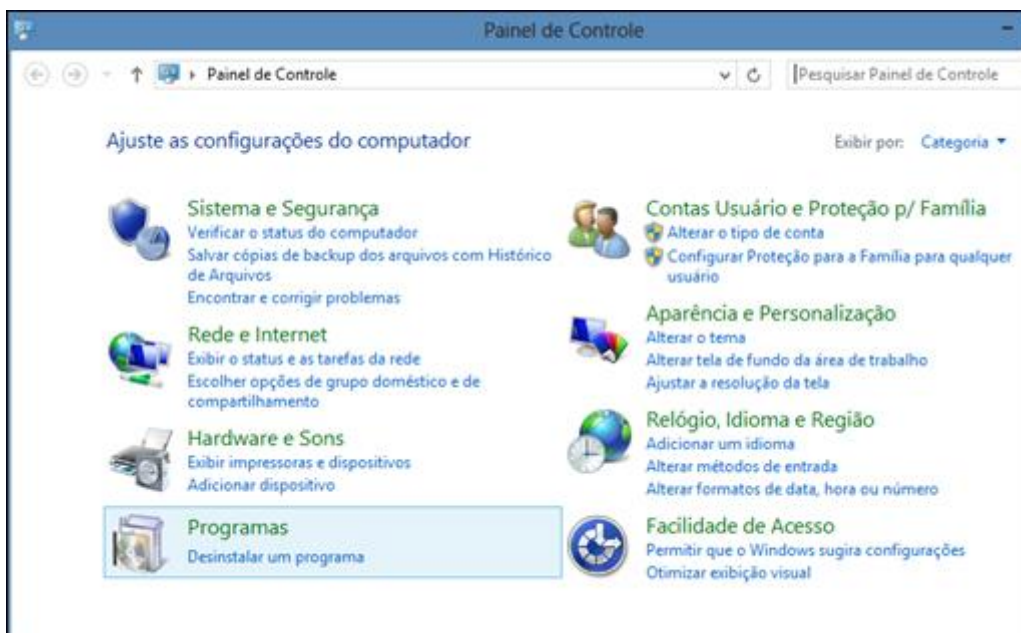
Painel de Controle

Painel de Controle

Pesquisar Painel de Controle

Ajuste as configurações do computador

Exibir por: Categoria ▾

Sistema e Segurança
Verificar o status do computador
Salvar cópias de backup dos arquivos com Histórico de Arquivos
Encontrar e corrigir problemas

Rede e Internet
Exibir o status e as tarefas da rede
Escolher opções de grupo doméstico e de compartilhamento

Hardware e Sons
Exibir impressoras e dispositivos
Adicionar dispositivo

Programas
Desinstalar um programa

Contas Usuário e Proteção p/ Família
Alterar o tipo de conta
Configurar Proteção para a Família para qualquer usuário

Aparência e Personalização
Alterar o tema
Alterar tela de fundo da área de trabalho
Ajustar a resolução da tela

Relógio, Idioma e Região
Adicionar um idioma
Alterar métodos de entrada
Alterar formatos de data, hora ou número

Facilidade de Acesso
Permitir que o Windows sugira configurações
Otimizar exibição visual